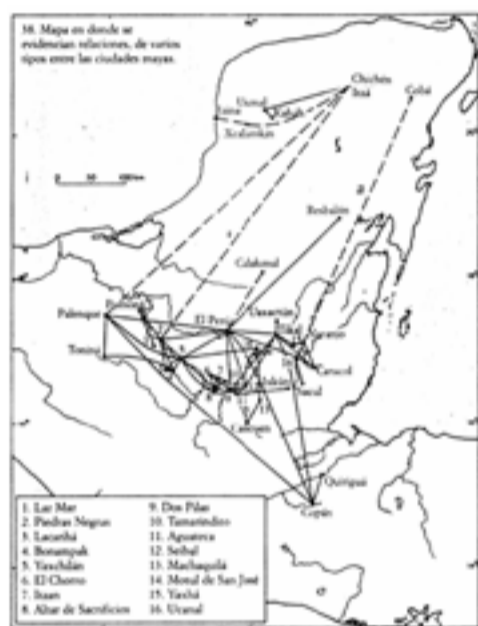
38. Mapa en donde se evidencian relaciones, de varios tipos entre las ciudades mayas.

Chichén Itzá
Uxmal
Labná
Xcalumkin
Cobá

Becán
Calakmul
Palenque
Toniná
El Perú
Uaxactún
Tikal
Naranjo
Caracol
Ucanal
Cancuén
Quiriguá
Copán

| 1. Laz Mar | 9. Dos Pilas |
|---|---|
| 2. Piedras Negras | 10. Tamarindito |
| 3. Lacanhá | 11. Aguateca |
| 4. Bonampak | 12. Seibal |
| 5. Yaxchilán | 13. Machaquilá |
| 6. El Chorro | 14. Motul de San José |
| 7. Itsan | 15. Yaxhá |
| 8. Altar de Sacrificios | 16. Ucanal |